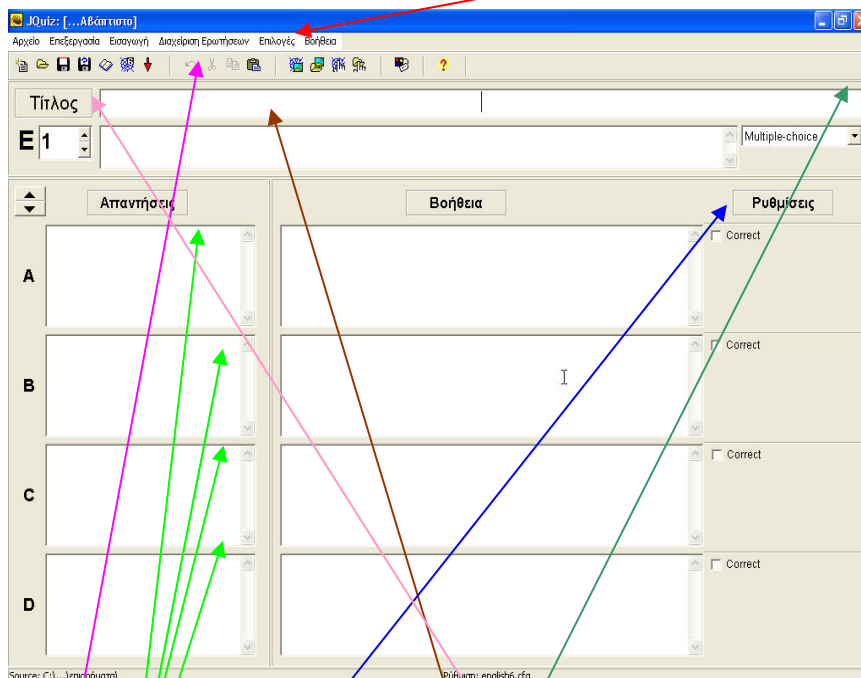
JQuiz: [...Αβάπτιστο]

Αρχείο Επεξεργασία Εισαγωγή Διαχείριση Ερωτήσεων Επιλογές Βοήθεια

Τίτλος

E 1

Multiple-choice

Απαντήσεις

Βοήθεια

Ρυθμίσεις

A

Correct

B

Correct

C

Correct

D

Correct

Source: C:\...\ερωτήματα)

Ρύθμιση: english6.cfg